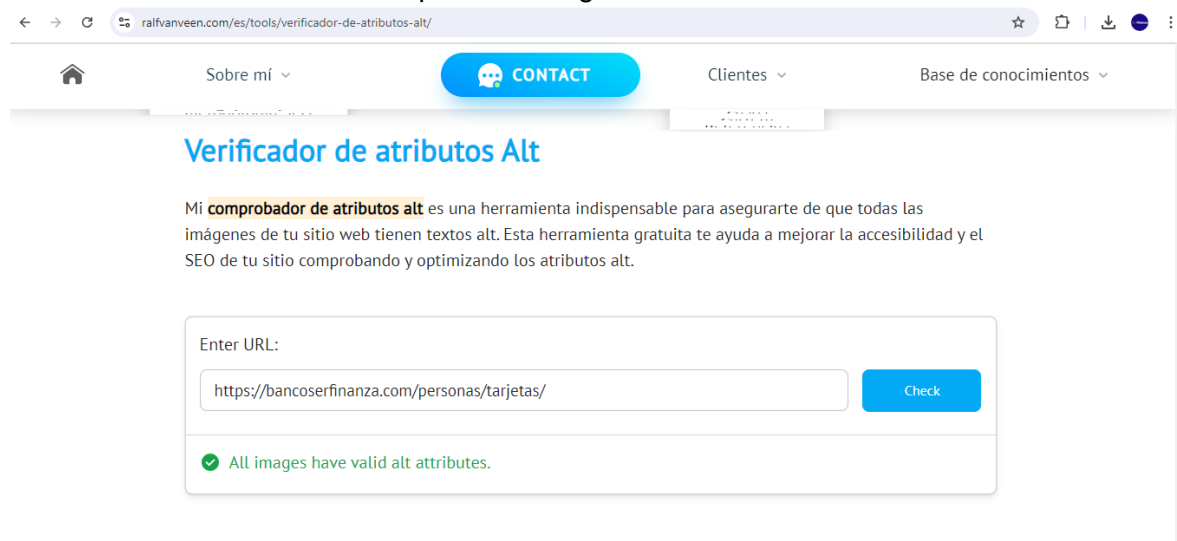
ralfvanveen.com/es/tools/verificador-de-atributos-alt/

Sobre mí

CONTACT

Clientes

Base de conocimientos

Verificador de atributos Alt

Mi comprobador de atributos alt es una herramienta indispensable para asegurarte de que todas las imágenes de tu sitio web tienen textos alt. Esta herramienta gratuita te ayuda a mejorar la accesibilidad y el SEO de tu sitio comprobando y optimizando los atributos alt.

Enter URL:

https://bancoserfinanza.com/personas/tarjetas/

Check

All images have valid alt attributes.